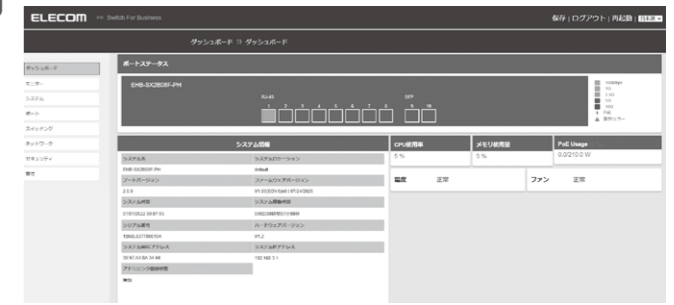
ELECOM >> Switch For Business

保存 | ログアウト | 再起動 | 日本語

ダッシュボード > ダッシュボード

ダッシュボード
モニター
システム
ポート
スイッチング
ネットワーク
セキュリティ
警告

ポートステータス

EHB-SX2B08F-PH

RJ-45
1 2 3 4 5 6 7 8
SFP
9 10

1000Mbps
10G
2.5G
1G
100M
PoE
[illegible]

システム情報

| システム名 | システムロケーション |
|---|---|
| EHB-SX2B08F-PH | default |
| ファームバージョン | ファームウェアバージョン |
| 2.0.9 | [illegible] |
| システム時刻 | システム稼働時間 |
| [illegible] | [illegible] |
| シリアル番号 | ハードウェアバージョン |
| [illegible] | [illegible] |
| システムMACアドレス | システムIPアドレス |
| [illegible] | 192.168.1.1 |
| アドミニング登録状態 | |
| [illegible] | |

CPU使用率
5 %

メモリ使用量
5 %

PoE Usage
0.0/210.0 W

温度 正常

ファン 正常